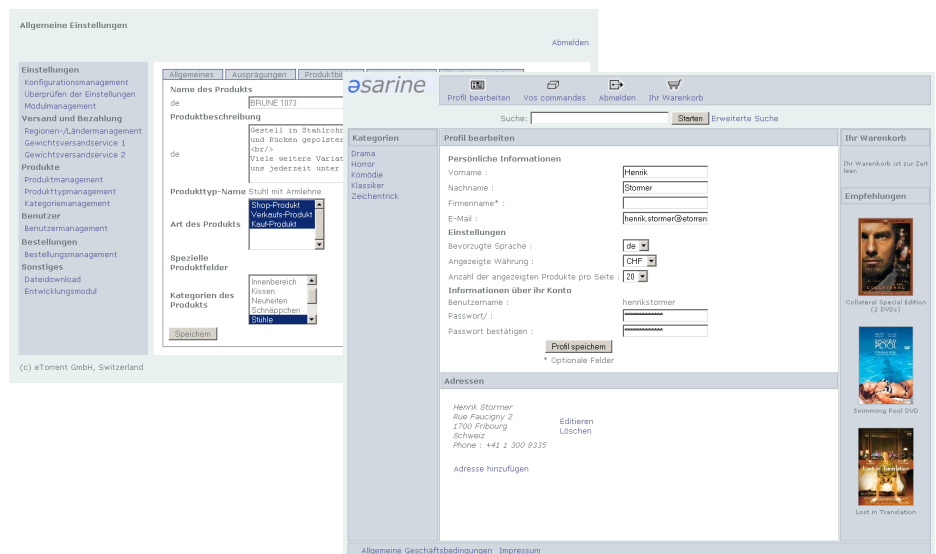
Allgemeine Einstellungen

Abmelden

Einstellungen
Konfigurationsmanagement
Überprüfen der Einstellungen
Modulmanagement
Versand und Bezahlung
Regionen-/Ländermanagement
Gewichtsversandservice 1
Gewichtsversandservice 2
Produkte
Produktmanagement
Produkttypmanagement
Kategoriemanagement
Benutzer
Benutzermanagement
Bestellungen
Bestellungsmanagement
Sonstiges
Dateidownload
Entwicklungsmodul

Allgemeines | Ausprägungen | Produktbi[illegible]

Name des Produkts
de BRUNE 1073
Produktbeschreibung
de Gestell in Stahlrohr und Rücken gepolster <br/> Viele weitere Variat uns jederzeit unter
Produkttyp-Name Stuhl mit Armlehne
Art des Produkts
Shop-Produkt
Verkaufs-Produkt
Kauf-Produkt
Spezielle Produktfelder
Kategorien des Produkts
Innenbereich
Kissen
Neuheiten
Schnäppchen
Stühle
Speichern

(c) eTorrent GmbH, Switzerland

asarine

Profil bearbeiten | Vos commandes | Abmelden | Ihr Warenkorb

Suche: Starten Erweiterte Suche

Kategorien
Drama
Horror
Komödie
Klassiker
Zeichentrick

Profil bearbeiten

Persönliche Informationen
Vorname : Henrik
Nachname : Stormer
Firmenname* :
E-Mail : henrik.stormer@etorren
Einstellungen
Bevorzugte Sprache : de
Angezeigte Währung : CHF
Anzahl der angezeigten Produkte pro Seite : 20
Informationen über Ihr Konto
Benutzername : henrikstormer
Passwort/ : **********
Passwort bestätigen : **********
Profil speichern
* Optionale Felder

Adressen

Henrik Stormer
Rue Faucigny 2
1700 Fribourg
Schweiz
Phone : +41 1 300 8335

Editieren
Löschen

Adresse hinzufügen

Ihr Warenkorb
Ihr Warenkorb ist zur Zeit leer.

Empfehlungen
Collateral Special Edition (2 DVDs)
Swimming Pool DVD
Lost in Translation

Allgemeine Geschäftsbedingungen Impressum